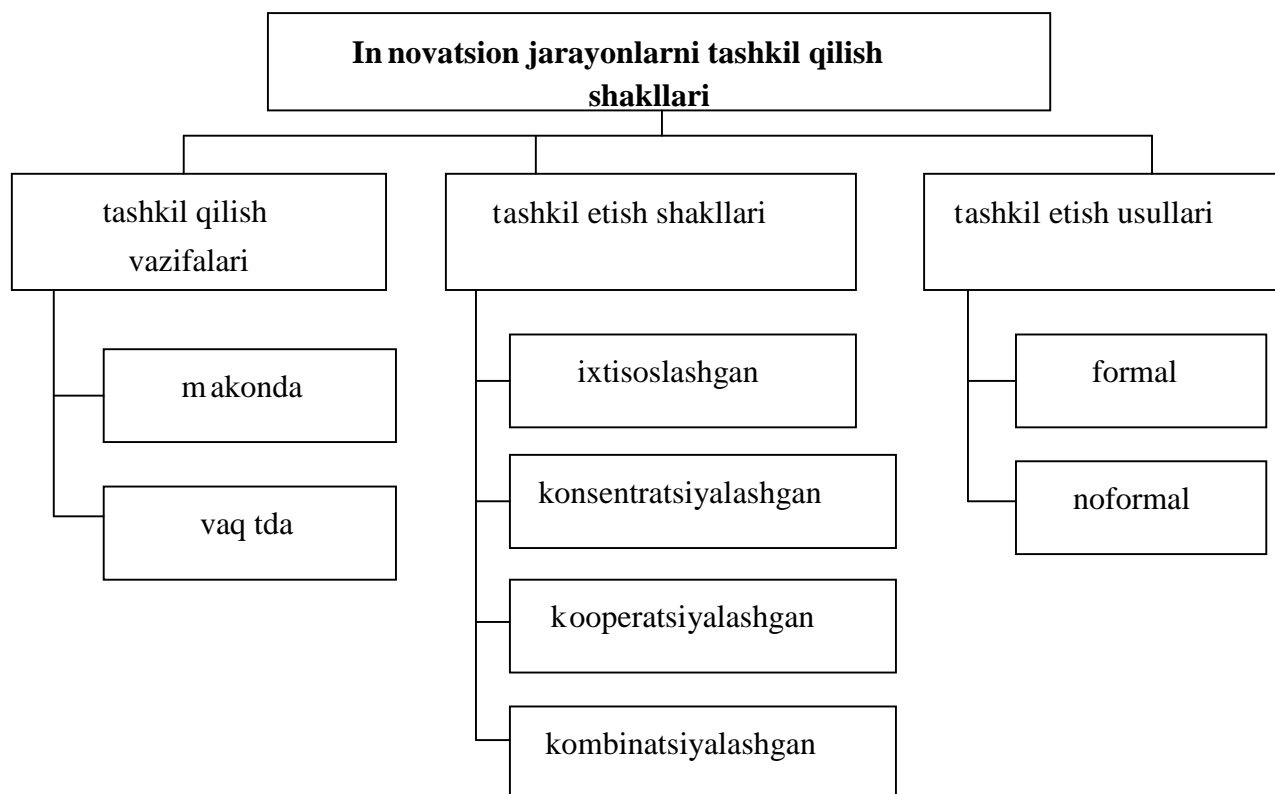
In novatsion jarayonlarni tashkil qilish shakllari

tashkil qilish vazifalari

m akonda

vaq tda

tashkil etish shakllari

ixtisoslashgan

konsentratsiyalashgan

k ooperatsiyalashgan

kombinatsiyalashgan

tashkil etish usullari

formal

noformal